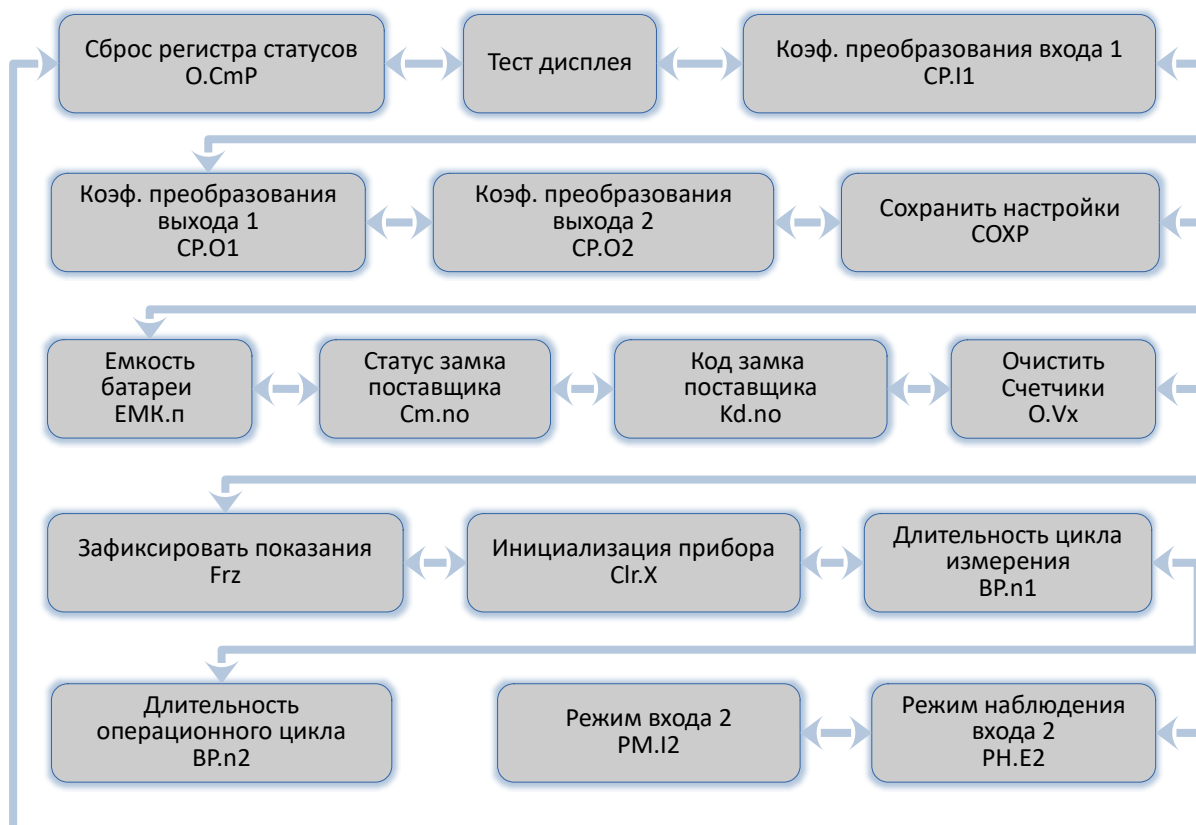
Сброс регистра статусов
O.CmP

Тест дисплея

Коэф. преобразования входа 1
CP.I1

Коэф. преобразования выхода 1
CP.O1

Коэф. преобразования выхода 2
CP.O2

Сохранить настройки
СОХР

Емкость батареи
ЕМК.п

Статус замка поставщика
Cm.no

Код замка поставщика
Kd.no

Очистить Счетчики
O.Vx

Зафиксировать показания
Frz

Инициализация прибора
Clr.X

Длительность цикла измерения
BP.n1

Длительность операционного цикла
BP.n2

Режим входа 2
PM.I2

Режим наблюдения входа 2
PH.E2